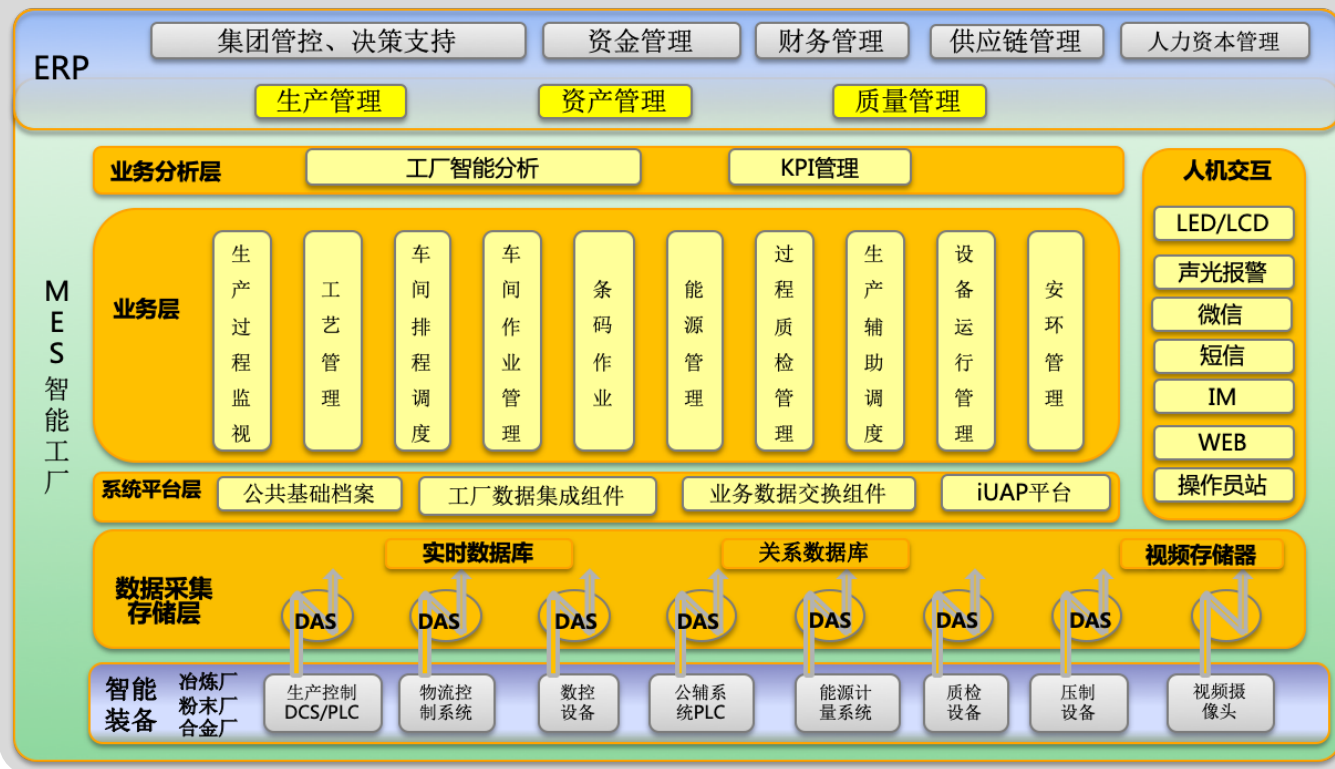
ERP

集团管控、决策支持
资金管理
财务管理
供应链管理
人力资本管理

生产管理
资产管理
质量管理

MES智能工厂

业务分析层
工厂智能分析
KPI管理

人机交互
LED/LCD
声光报警
微信
短信
IM
WEB
操作员站

业务层
生产过程监视
工艺管理
车间排程调度
车间作业管理
条码作业
能源管理
过程质检管理
生产辅助调度
设备运行管理
安环管理

系统平台层
公共基础档案
工厂数据集成组件
业务数据交换组件
iUAP平台

数据采集存储层
实时数据库
关系数据库
视频存储器
DAS
DAS
DAS
DAS
DAS
DAS
DAS

智能装备
冶炼厂
粉末厂
合金厂
生产控制DCS/PLC
物流控制系统
数控设备
公辅系统PLC
能源计量系统
质检设备
压制设备
视频摄像头